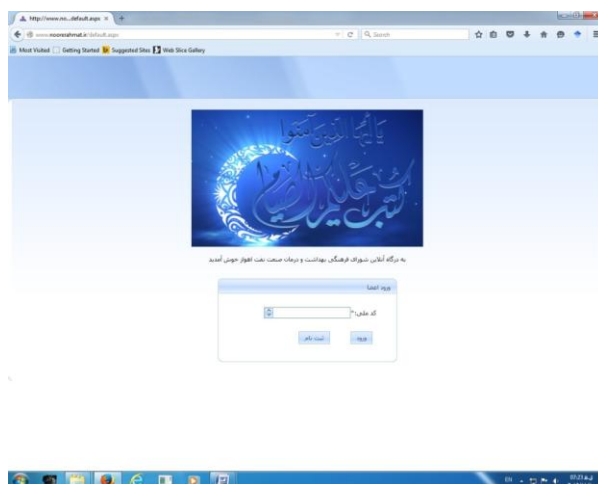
http://www.no...default.aspx ×
www.noorerahmat.ir/default.aspx
Search
Most Visited Getting Started Suggested Sites Web Slice Gallery

يا أيها الذين آمنوا
كتب عليكم الصيام

به درگاه آنلاین شورای فرهنگی بهداشت و درمان صنعت نفت اهواز خوش آمدید

ورود اعضا
کد ملی:*
ورود
ثبت نام

EN